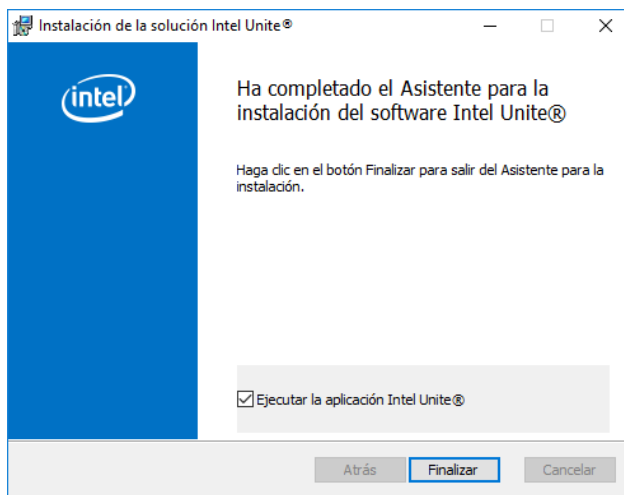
Instalación de la solución Intel Unite®

intel

Ha completado el Asistente para la instalación del software Intel Unite®

Haga clic en el botón Finalizar para salir del Asistente para la instalación.

Ejecutar la aplicación Intel Unite®

Atrás

Finalizar

Cancelar